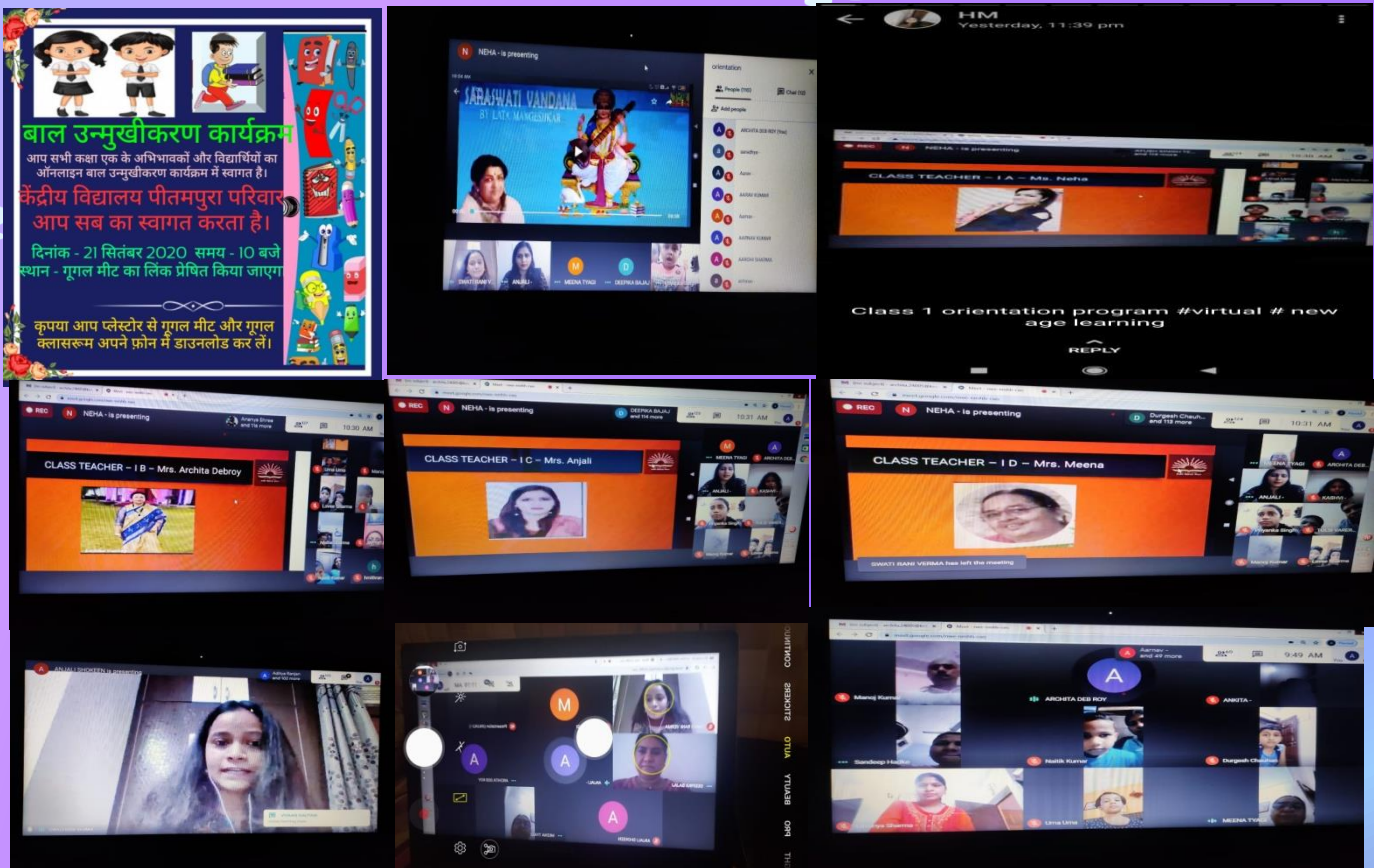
बाल उन्मुखीकरण कार्यक्रम

आप सभी कक्षा एक के अभिभावकों और विद्यार्थियों का ऑनलाइन बाल उन्मुखीकरण कार्यक्रम में स्वागत है।

केंद्रीय विद्यालय पीतमपुरा परिवार आप सब का स्वागत करता है।

दिनांक - 21 सितंबर 2020 समय - 10 बजे
स्थान - गूगल मीट का लिंक प्रेषित किया जाएगा

कृपया आप प्लेस्टोर से गूगल मीट और गूगल क्लासरूम अपने फ़ोन में डाउनलोड कर लें।

NEHA - is presenting
SARASWATI VANDANA
BY LATA MANGESHKAR
orientation
People (110)
Chat (12)
Add people
ARCHITA DEB ROY
Aarav
AARAV KUMAR
Aarna
AAYUSH KUMAR
AARUSHI SHARMA
SWATI RANI V
ANJALI
MEENA TYAGI
DEEPIKA BAJAJ

HM
Yesterday, 11:39 pm
REC
NEHA - is presenting
CLASS TEACHER – I A – Mrs. Neha
Class 1 orientation program #virtual # new age learning
REPLY

REC
NEHA - is presenting
Ananya Shree and 114 more
10:30 AM
CLASS TEACHER – I B – Mrs. Archita Debroy

REC
NEHA - is presenting
DEEPIKA BAJAJ and 114 more
10:31 AM
CLASS TEACHER – I C – Mrs. Anjali
MEENA TYAGI
ARCHITA DEB
ANJALI
KASHVI
Priyanka Singh

REC
NEHA - is presenting
Durgesh Chauhan and 113 more
10:31 AM
CLASS TEACHER – I D – Mrs. Meena
SWATI RANI VERMA has left the meeting
MEENA TYAGI
ARCHITA DEB
ANJALI
KASHVI
Priyanka Singh

ANJALI SHOKEEN is presenting

CONTINUOUS
SERIES
STICKERS
AUTO
BEAUTY
PORT

Aarav and 49 more
9:49 AM
Manoj Kumar
ARCHITA DEB ROY
ANKITA
Sandeep Hooda
Naitik Kumar
Durgesh Chauhan
Uma Uma
MEENA TYAGI